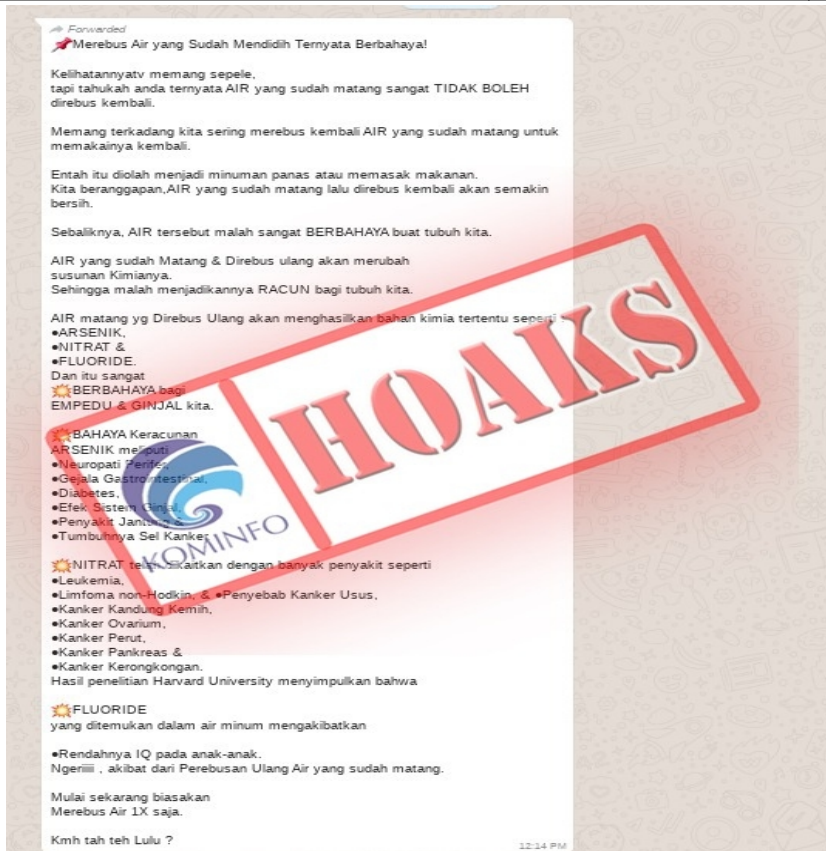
Forwarded
Merebus Air yang Sudah Mendidih Ternyata Berbahaya!

Kelihatannyatv memang sepele,
tapi tahukah anda ternyata AIR yang sudah matang sangat TIDAK BOLEH direbus kembali.

Memang terkadang kita sering merebus kembali AIR yang sudah matang untuk memakainya kembali.

Entah itu diolah menjadi minuman panas atau memasak makanan.
Kita beranggapan,AIR yang sudah matang lalu direbus kembali akan semakin bersih.

Sebaliknya, AIR tersebut malah sangat BERBAHAYA buat tubuh kita.

AIR yang sudah Matang & Direbus ulang akan merubah susunan Kimianya.
Sehingga malah menjadikannya RACUN bagi tubuh kita.

AIR matang yg Direbus Ulang akan menghasilkan bahan kimia tertentu seperti
•ARSENIK,
•NITRAT &
•FLUORIDE.
Dan itu sangat
BERBAHAYA bagi
EMPEDU & GINJAL kita.

BAHAYA Keracunan
ARSENIK meliputi
•Neuropati Perifer,
•Gejala Gastrointestinal,
•Diabetes,
•Efek Sistem Ginjal,
•Penyakit Jantung &
•Tumbuhnya Sel Kanker

NITRAT telah dikaitkan dengan banyak penyakit seperti
•Leukemia,
•Limfoma non-Hodkin, & •Penyebab Kanker Usus,
•Kanker Kandung Kemih,
•Kanker Ovarium,
•Kanker Perut,
•Kanker Pankreas &
•Kanker Kerongkongan.
Hasil penelitian Harvard University menyimpulkan bahwa

FLUORIDE
yang ditemukan dalam air minum mengakibatkan

•Rendahnya IQ pada anak-anak.
Ngeriiii , akibat dari Perebusan Ulang Air yang sudah matang.

Mulai sekarang biasakan
Merebus Air 1X saja.

Kmh tah teh Lulu ?
12:14 PM

HOAKS
KOMINFO